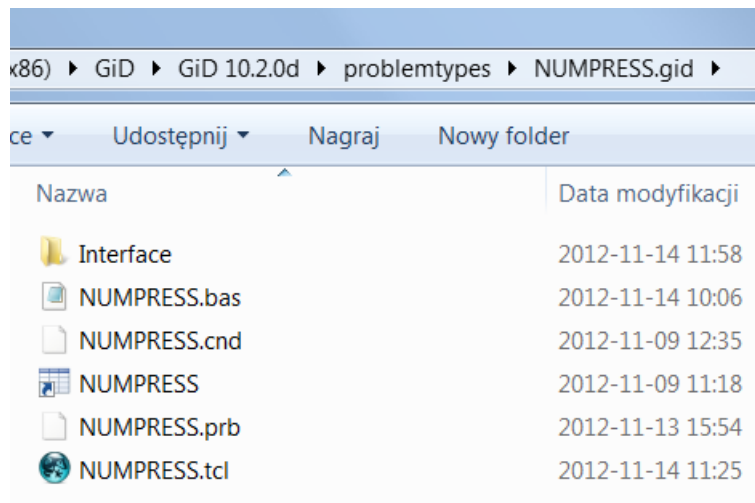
x86) ▸ GiD ▸ GiD 10.2.0d ▸ problemtypes ▸ NUMPRESS.gid ▸

ce ▾ Udostępnij ▾ Nagraj Nowy folder

| Nazwa | Data modyfikacji |
|---|---|
| Interface | 2012-11-14 11:58 |
| NUMPRESS.bas | 2012-11-14 10:06 |
| NUMPRESS.cnd | 2012-11-09 12:35 |
| NUMPRESS | 2012-11-09 11:18 |
| NUMPRESS.prb | 2012-11-13 15:54 |
| NUMPRESS.tcl | 2012-11-14 11:25 |